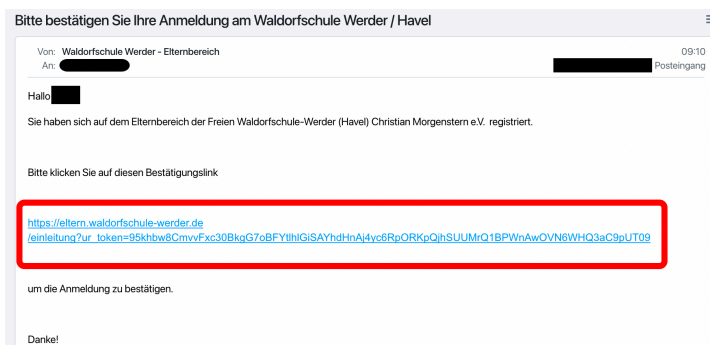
Bitte bestätigen Sie Ihre Anmeldung am Waldorfschule Werder / Havel

Von: Waldorfschule Werder - Elternbereich
An: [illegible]

09:10
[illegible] Posteingang

Hallo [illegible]

Sie haben sich auf dem Elternbereich der Freien Waldorfschule-Werder (Havel) Christian Morgenstern e.V. registriert.

Bitte klicken Sie auf diesen Bestätigungslink

https://eltern.waldorfschule-werder.de/einleitung?ur_token=95khbw8CmvvFxc30BkqG7oBFYtlhlGiSAYhdHnAj4yc6RpORKpQjhSUUMrQ1BPWnAwOVN6WHQ3aC9pUT09

um die Anmeldung zu bestätigen.

Danke!